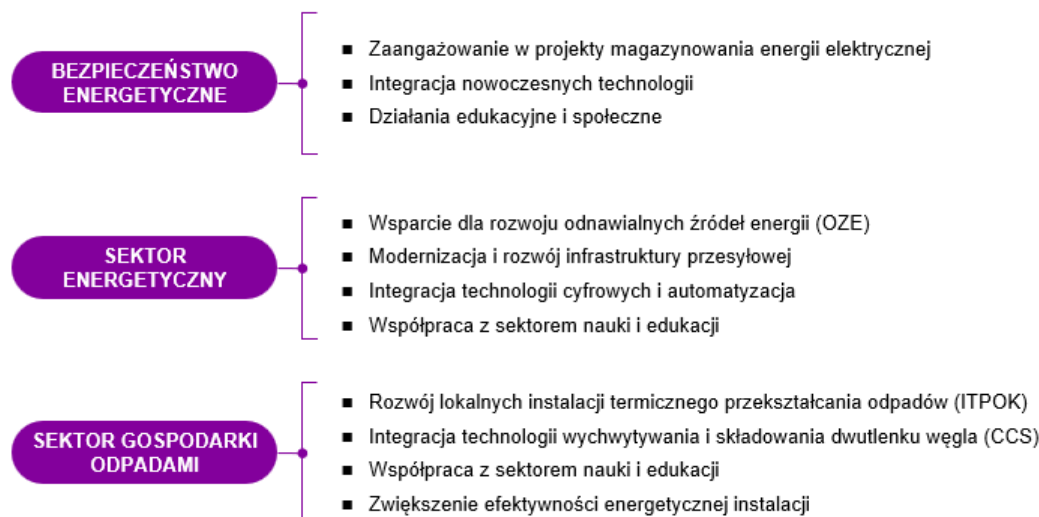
BEZPIECZEŃSTWO ENERGETYCZNE

- Zaangażowanie w projekty magazynowania energii elektrycznej
- Integracja nowoczesnych technologii
- Działania edukacyjne i społeczne

SEKTOR ENERGETYCZNY

- Wsparcie dla rozwoju odnawialnych źródeł energii (OZE)
- Modernizacja i rozwój infrastruktury przesyłowej
- Integracja technologii cyfrowych i automatyzacja
- Współpraca z sektorem nauki i edukacji

SEKTOR GOSPODARKI ODPADAMI

- Rozwój lokalnych instalacji termicznego przekształcania odpadów (ITPOK)
- Integracja technologii wychwytywania i składowania dwutlenku węgla (CCS)
- Współpraca z sektorem nauki i edukacji
- Zwiększenie efektywności energetycznej instalacji